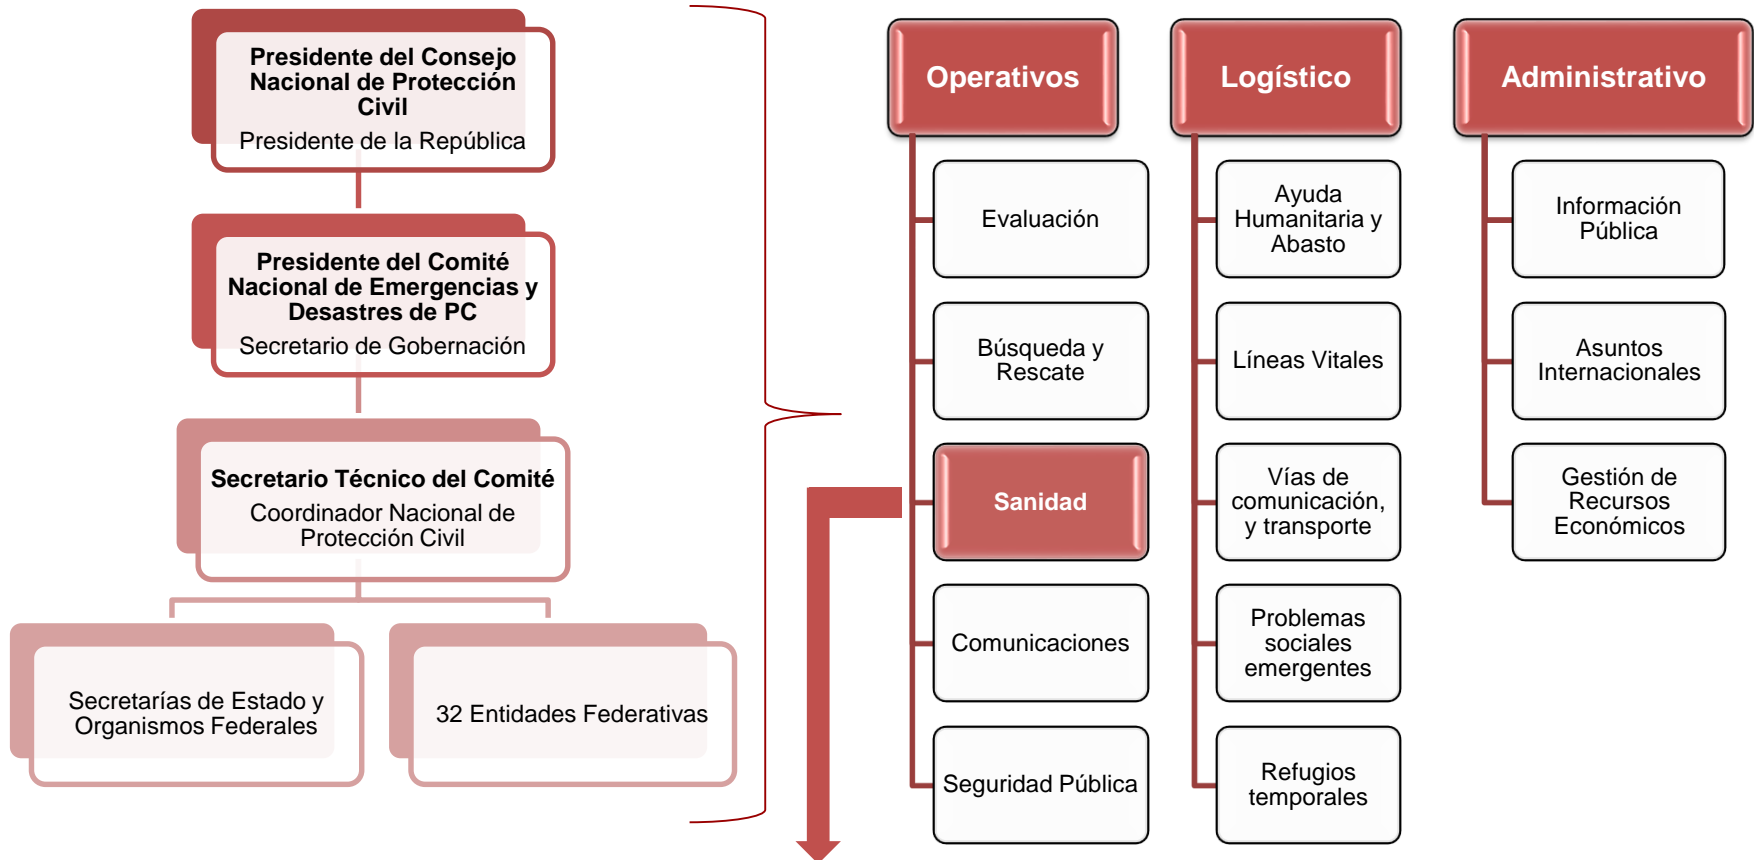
Presidente del Consejo Nacional de Protección Civil
Presidente de la República

Presidente del Comité Nacional de Emergencias y Desastres de PC
Secretario de Gobernación

Secretario Técnico del Comité
Coordinador Nacional de Protección Civil

Secretarías de Estado y Organismos Federales

32 Entidades Federativas

Operativos

Evaluación

Búsqueda y Rescate

Sanidad

Comunicaciones

Seguridad Pública

Logístico

Ayuda Humanitaria y Abasto

Líneas Vitales

Vías de comunicación, y transporte

Problemas sociales emergentes

Refugios temporales

Administrativo

Información Pública

Asuntos Internacionales

Gestión de Recursos Económicos